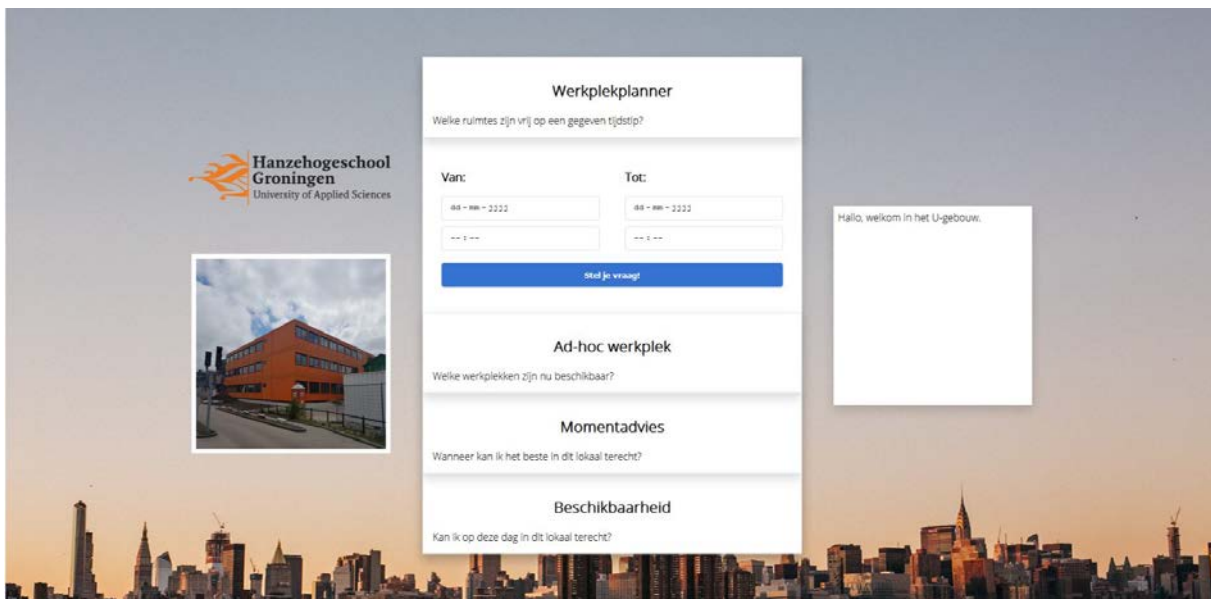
Hanzehogeschool Groningen
University of Applied Sciences

Werkplekplanner

Welke ruimtes zijn vrij op een gegeven tijdstip?

Van:

dd - mm - jjjj

-- : --

Tot:

dd - mm - jjjj

-- : --

Stel je vraag!

Ad-hoc werkplek

Welke werkplekken zijn nu beschikbaar?

Momentadvies

Wanneer kan ik het beste in dit lokaal terecht?

Beschikbaarheid

Kan ik op deze dag in dit lokaal terecht?

Hallo, welkom in het U-gebouw.